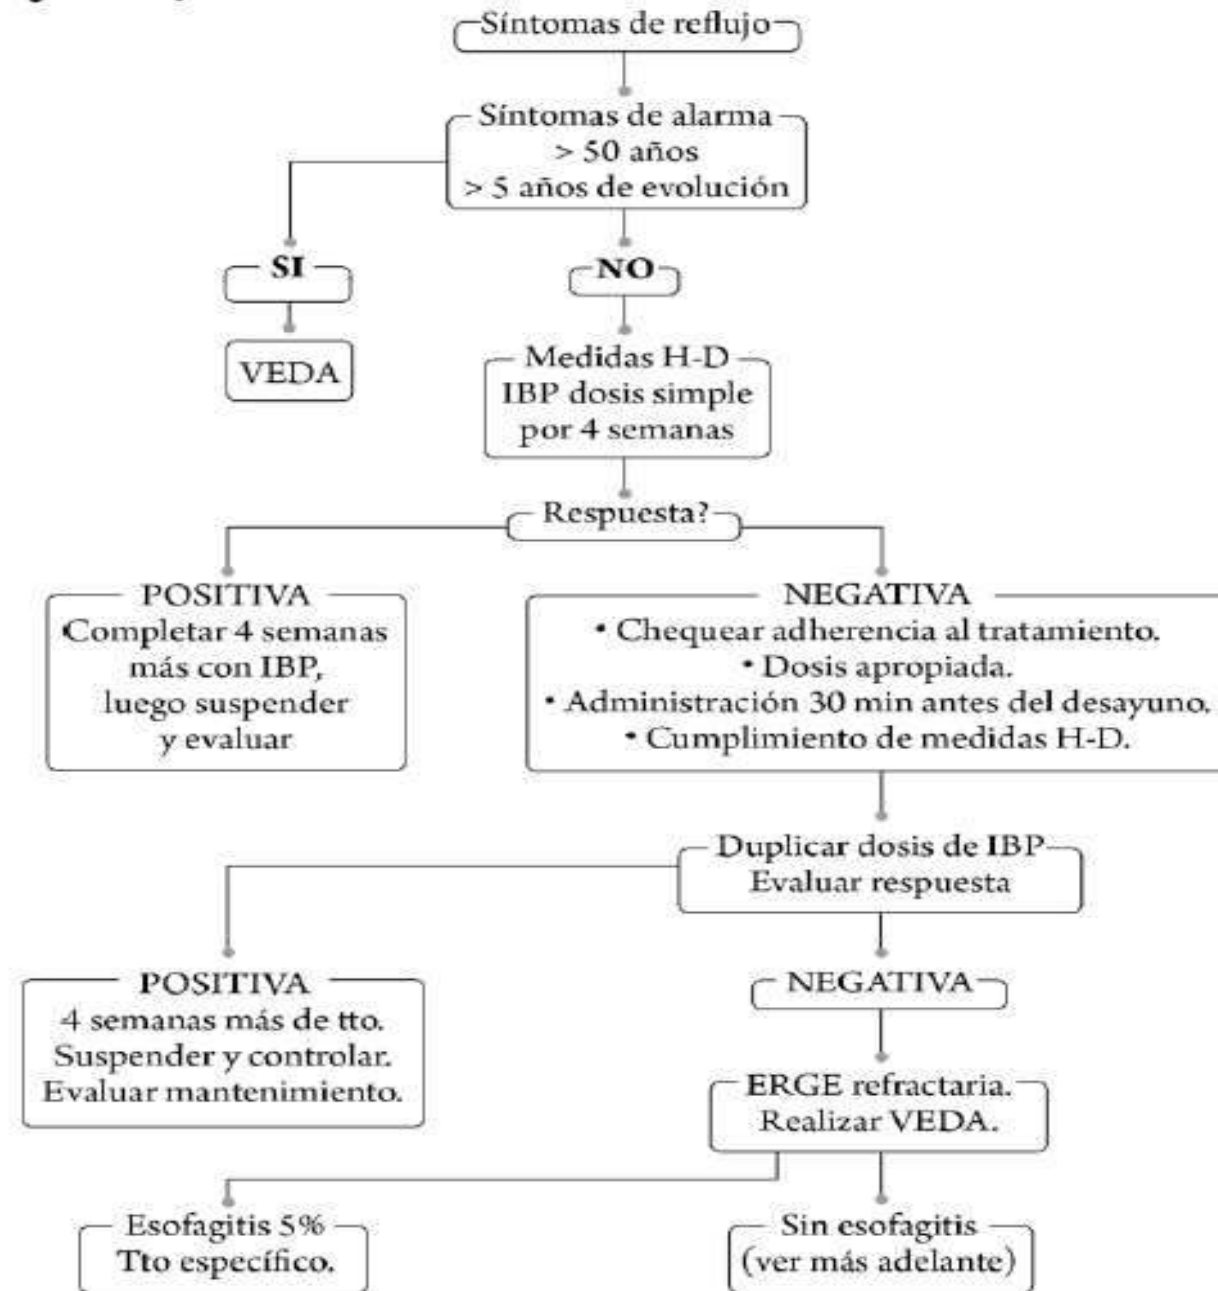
Síntomas de reflujo

Síntomas de alarma
> 50 años
> 5 años de evolución

SI

VEDA

NO

Medidas H-D
IBP dosis simple
por 4 semanas

Respuesta?

POSITIVA
Completar 4 semanas más con IBP, luego suspender y evaluar

NEGATIVA
• Chequear adherencia al tratamiento.
• Dosis apropiada.
• Administración 30 min antes del desayuno.
• Cumplimiento de medidas H-D.

Duplicar dosis de IBP
Evaluar respuesta

POSITIVA
4 semanas más de tto.
Suspender y controlar.
Evaluar mantenimiento.

NEGATIVA

ERGE refractaria.
Realizar VEDA.

Esofagitis 5%
Tto específico.

Sin esofagitis
(ver más adelante)